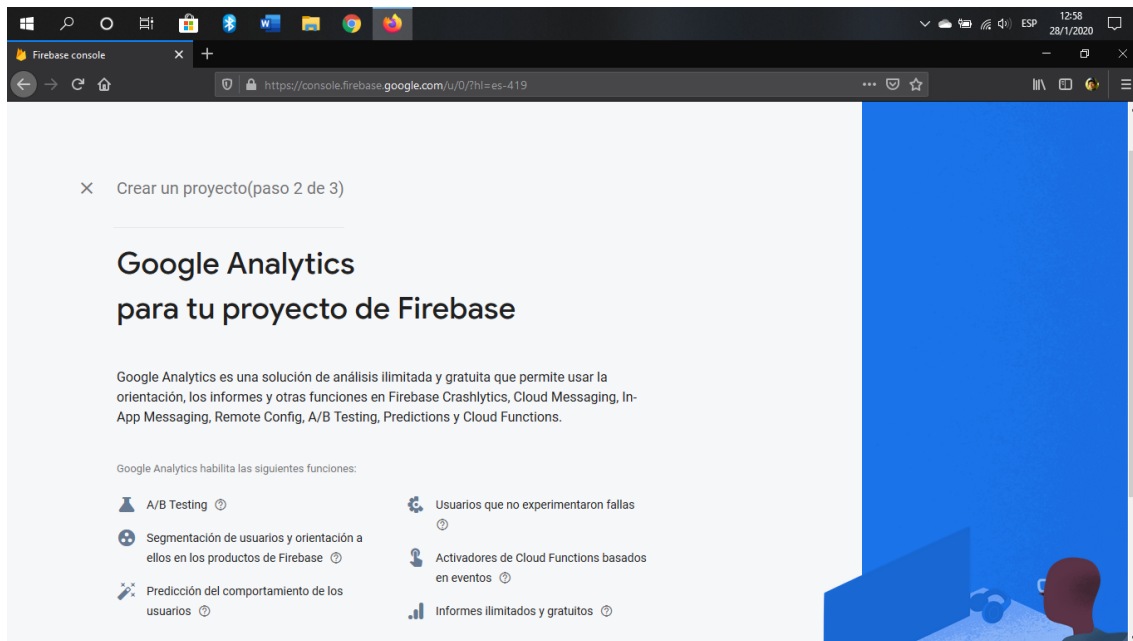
ESP 12:58 28/1/2020

Firebase console

https://console.firebase.google.com/u/0/?hl=es-419

Crear un proyecto(paso 2 de 3)

Google Analytics
para tu proyecto de Firebase

Google Analytics es una solución de análisis ilimitada y gratuita que permite usar la orientación, los informes y otras funciones en Firebase Crashlytics, Cloud Messaging, In-App Messaging, Remote Config, A/B Testing, Predictions y Cloud Functions.

Google Analytics habilita las siguientes funciones:

A/B Testing

Segmentación de usuarios y orientación a ellos en los productos de Firebase

Predicción del comportamiento de los usuarios

Usuarios que no experimentaron fallas

Activadores de Cloud Functions basados en eventos

Informes ilimitados y gratuitos